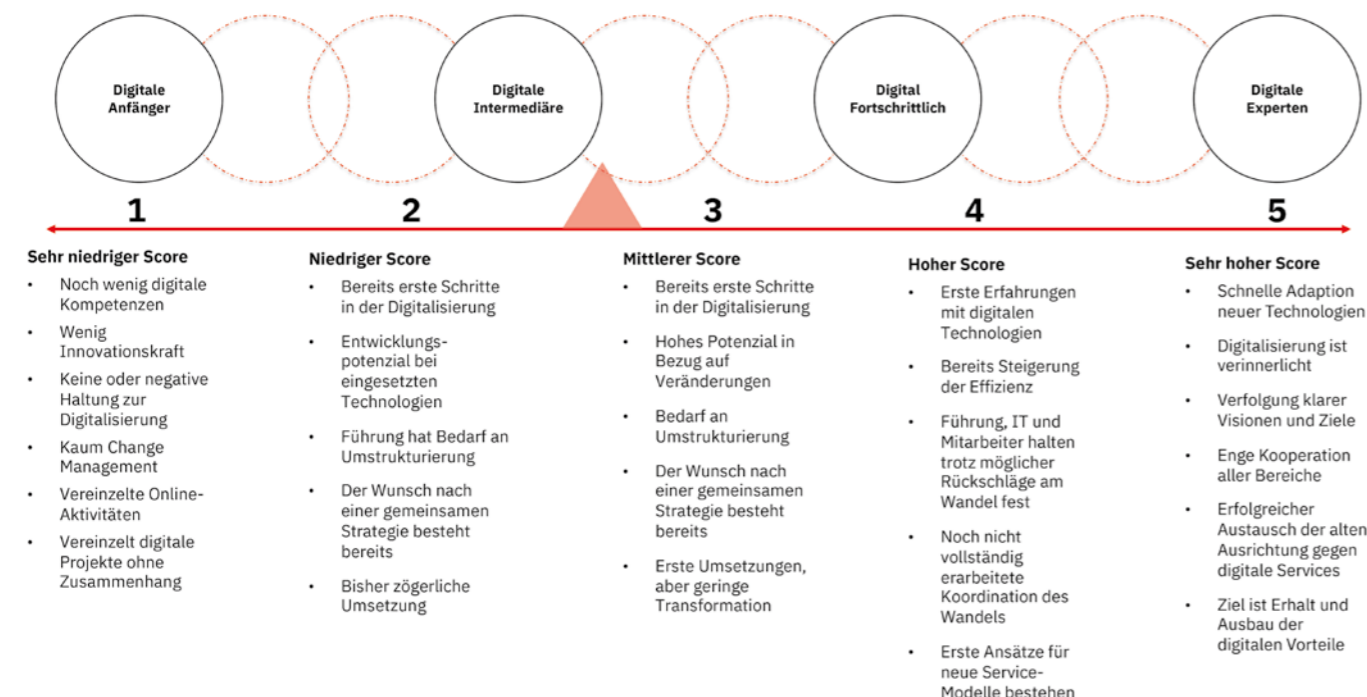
Digitale Anfänger

Digitale Intermediäre

Digital Fortschrittlich

Digitale Experten

1

2

3

4

5

Sehr niedriger Score
- Noch wenig digitale Kompetenzen
- Wenig Innovationskraft
- Keine oder negative Haltung zur Digitalisierung
- Kaum Change Management
- Vereinzelte Online-Aktivitäten
- Vereinzelt digitale Projekte ohne Zusammenhang

Niedriger Score
- Bereits erste Schritte in der Digitalisierung
- Entwicklungspotenzial bei eingesetzten Technologien
- Führung hat Bedarf an Umstrukturierung
- Der Wunsch nach einer gemeinsamen Strategie besteht bereits
- Bisher zögerliche Umsetzung

Mittlerer Score
- Bereits erste Schritte in der Digitalisierung
- Hohes Potenzial in Bezug auf Veränderungen
- Bedarf an Umstrukturierung
- Der Wunsch nach einer gemeinsamen Strategie besteht bereits
- Erste Umsetzungen, aber geringe Transformation

Hoher Score
- Erste Erfahrungen mit digitalen Technologien
- Bereits Steigerung der Effizienz
- Führung, IT und Mitarbeiter halten trotz möglicher Rückschläge am Wandel fest
- Noch nicht vollständig erarbeitete Koordination des Wandels
- Erste Ansätze für neue Service-Modelle bestehen

Sehr hoher Score
- Schnelle Adaption neuer Technologien
- Digitalisierung ist verinnerlicht
- Verfolgung klarer Visionen und Ziele
- Enge Kooperation aller Bereiche
- Erfolgreicher Austausch der alten Ausrichtung gegen digitale Services
- Ziel ist Erhalt und Ausbau der digitalen Vorteile